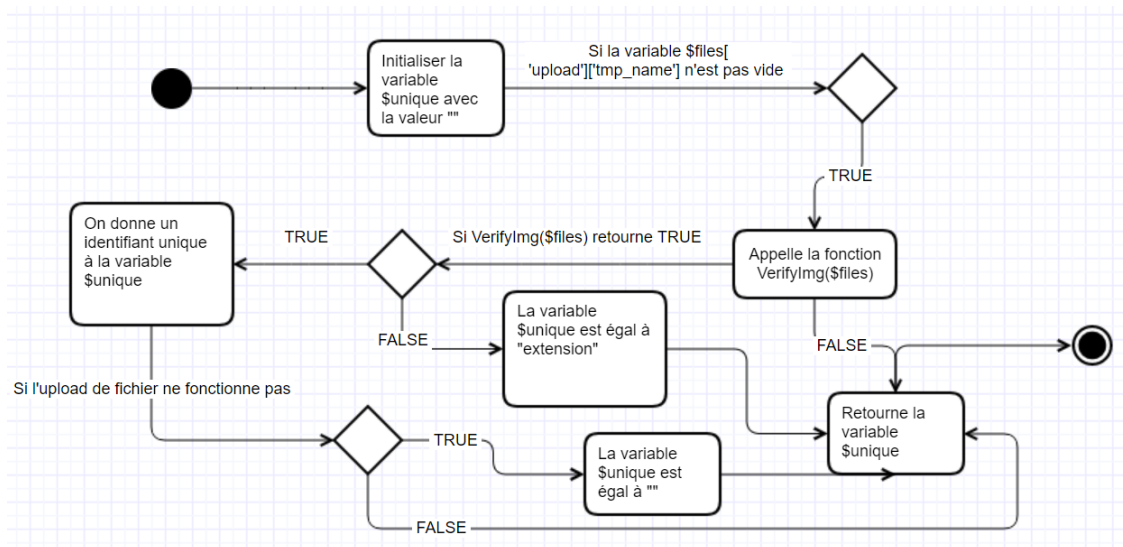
Initialiser la variable $unique avec la valeur ""

Si la variable $files[ 'upload']['tmp_name'] n'est pas vide

TRUE

Appelle la fonction VerifyImg($files)

Si VerifyImg($files) retourne TRUE

TRUE

On donne un identifiant unique à la variable $unique

FALSE

La variable $unique est égal à "extension"

FALSE

Retourne la variable $unique

Si l'upload de fichier ne fonctionne pas

TRUE

La variable $unique est égal à ""

FALSE